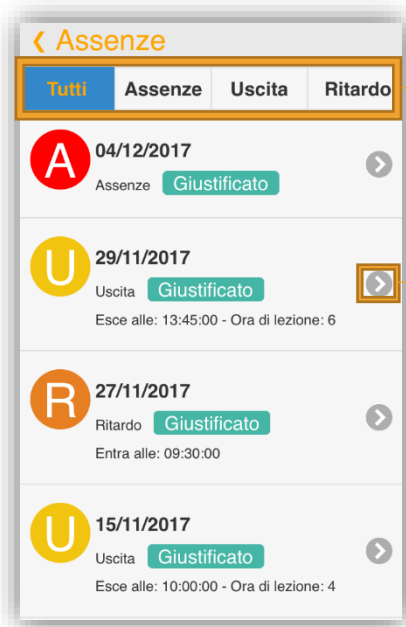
‹ Assenze

Tutti | Assenze | Uscita | Ritardo

A 04/12/2017
Assenze Giustificato

U 29/11/2017
Uscita Giustificato
Esce alle: 13:45:00 - Ora di lezione: 6

R 27/11/2017
Ritardo Giustificato
Entra alle: 09:30:00

U 15/11/2017
Uscita Giustificato
Esce alle: 10:00:00 - Ora di lezione: 4